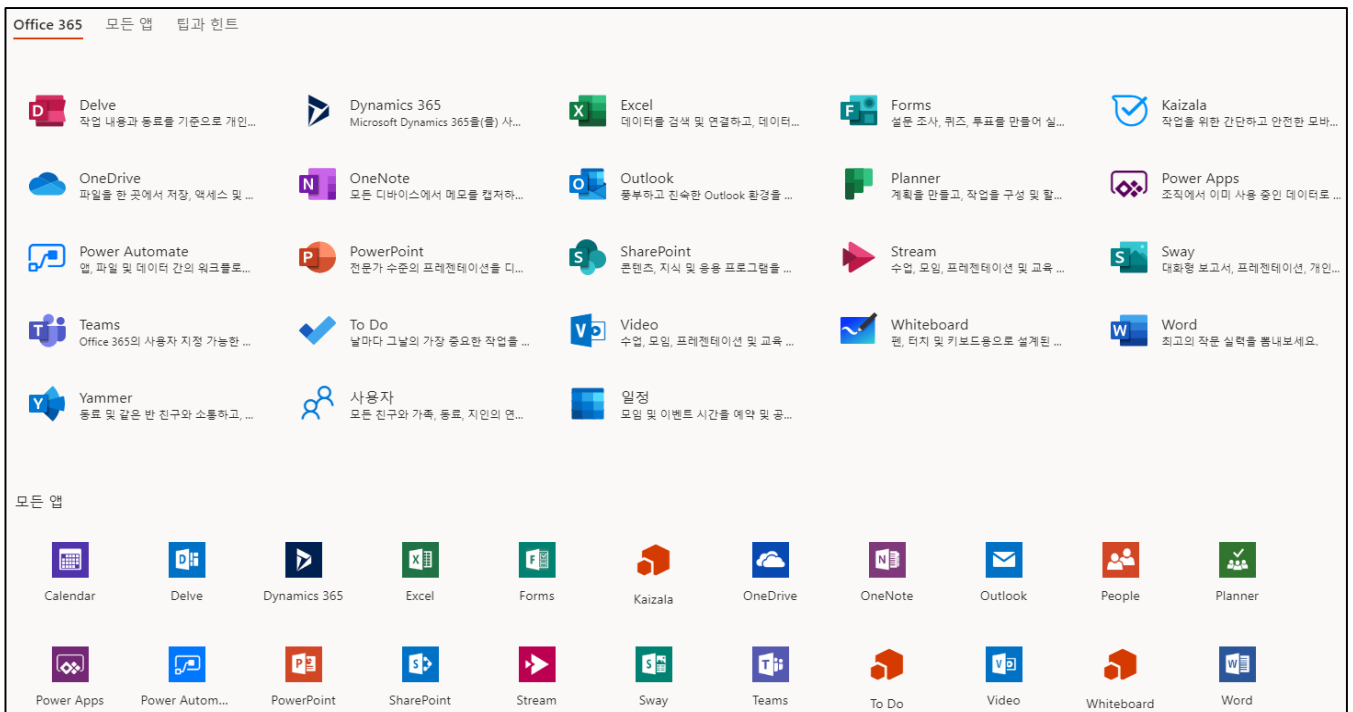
Office 365 모든 앱 팁과 힌트

Delve
작업 내용과 동료를 기준으로 개인...

Dynamics 365
Microsoft Dynamics 365을(를) 사...

Excel
데이터를 검색 및 연결하고, 데이터...

Forms
설문 조사, 퀴즈, 투표를 만들어 실...

Kaizala
작업을 위한 간단하고 안전한 모바...

OneDrive
파일을 한 곳에서 저장, 액세스 및 ...

OneNote
모든 디바이스에서 메모를 캡처하...

Outlook
풍부하고 친숙한 Outlook 환경을 ...

Planner
계획을 만들고, 작업을 구성 및 할...

Power Apps
조직에서 이미 사용 중인 데이터로 ...

Power Automate
앱, 파일 및 데이터 간의 워크플로...

PowerPoint
전문가 수준의 프레젠테이션을 디...

SharePoint
콘텐츠, 지식 및 응용 프로그램을 ...

Stream
수업, 모임, 프레젠테이션 및 교육 ...

Sway
대화형 보고서, 프레젠테이션, 개인...

Teams
Office 365의 사용자 지정 가능한 ...

To Do
날마다 그날의 가장 중요한 작업을 ...

Video
수업, 모임, 프레젠테이션 및 교육 ...

Whiteboard
펜, 터치 및 키보드용으로 설계된 ...

Word
최고의 작문 실력을 뽐내보세요.

Yammer
동료 및 같은 반 친구와 소통하고, ...

사용자
모든 친구와 가족, 동료, 지인의 연...

일정
모임 및 이벤트 시간을 예약 및 공...

모든 앱

Calendar
Delve
Dynamics 365
Excel
Forms
Kaizala
OneDrive
OneNote
Outlook
People
Planner
Power Apps
Power Autom...
PowerPoint
SharePoint
Stream
Sway
Teams
To Do
Video
Whiteboard
Word